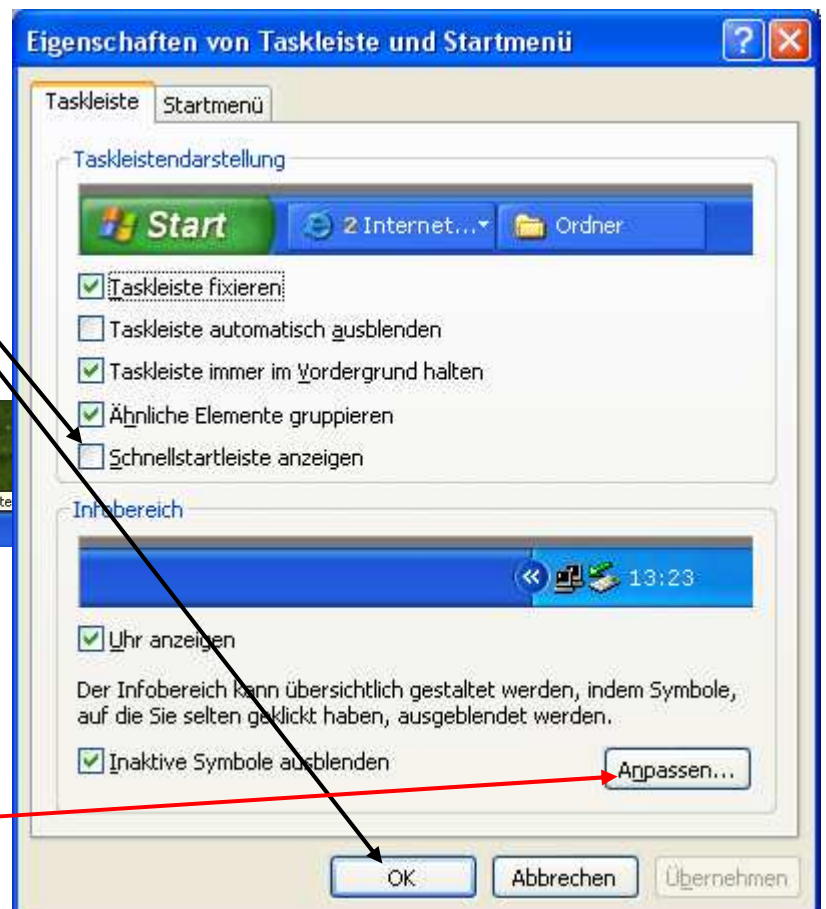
Eigenschaften von Taskleiste und Startmenü

Taskleiste Startmenü

Taskleistendarstellung

Start 2 Internet... Ordner

Taskleiste fixieren

Taskleiste automatisch ausblenden

Taskleiste immer im Vordergrund halten

Ähnliche Elemente gruppieren

Schnellstartleiste anzeigen

Infobereich

13:23

Uhr anzeigen

Der Infobereich kann übersichtlich gestaltet werden, indem Symbole, auf die Sie selten geklickt haben, ausgeblendet werden.

Inaktive Symbole ausblenden

Anpassen...

OK Abbrechen Übernehmen